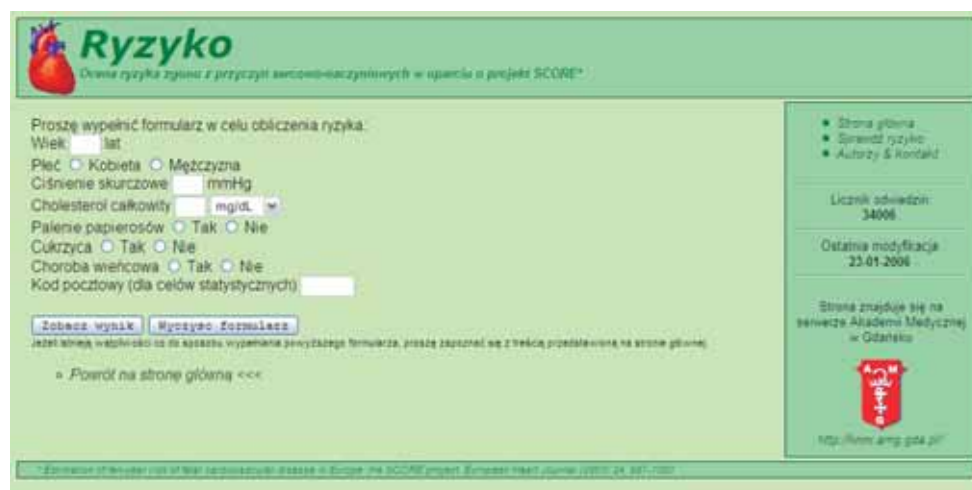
Ryzyko
Ocena ryzyka zgonu z przyczyn sercowo-naczyniowych w oparciu o projekt SCORE*

Proszę wypełnić formularz w celu obliczenia ryzyka:
Wiek: lat
Płeć ○ Kobieta ○ Mężczyzna
Ciśnienie skurczowe mmHg
Cholesterol całkowity mg/dL
Palenie papierosów ○ Tak ○ Nie
Cukrzyca ○ Tak ○ Nie
Choroba wieńcowa ○ Tak ○ Nie
Kod pocztowy (dla celów statystycznych)

Zobacz wynik | Wyczyść formularz
Jeżeli istnieją wątpliwości co do sposobu wypełnienia powyższego formularza, proszę zapoznać się z treścią przedstawioną na stronie głównej.

» Powrót na stronę główną <<<

• Strona główna
• Sprawdź ryzyko
• Autorzy & Kontakt

Licznik odwiedzin:
34006

Ostatnia modyfikacja
23-01-2006

Strona znajduje się na serwerze Akademii Medycznej w Gdańsku

AM

http://www.amg.gda.pl/

* Estimation of ten-year risk of fatal cardiovascular disease in Europe: the SCORE project. European Heart Journal (2003) 24, 987-1003